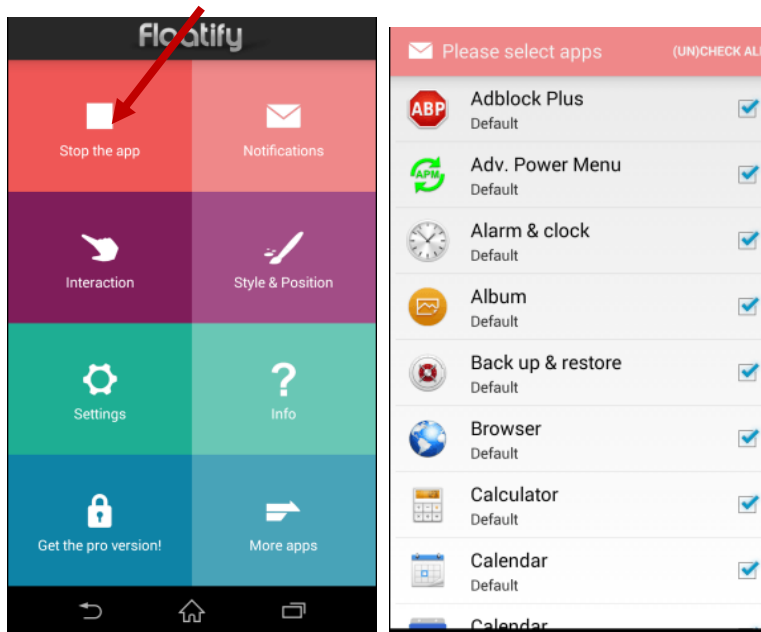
Floatify

Stop the app

Notifications

Interaction

Style & Position

Settings

Info

Get the pro version!

More apps

Please select apps

(UN)CHECK AL

ABP

Adblock Plus
Default

APM

Adv. Power Menu
Default

Alarm & clock
Default

Album
Default

Back up & restore
Default

Browser
Default

Calculator
Default

Calendar
Default

Calendar